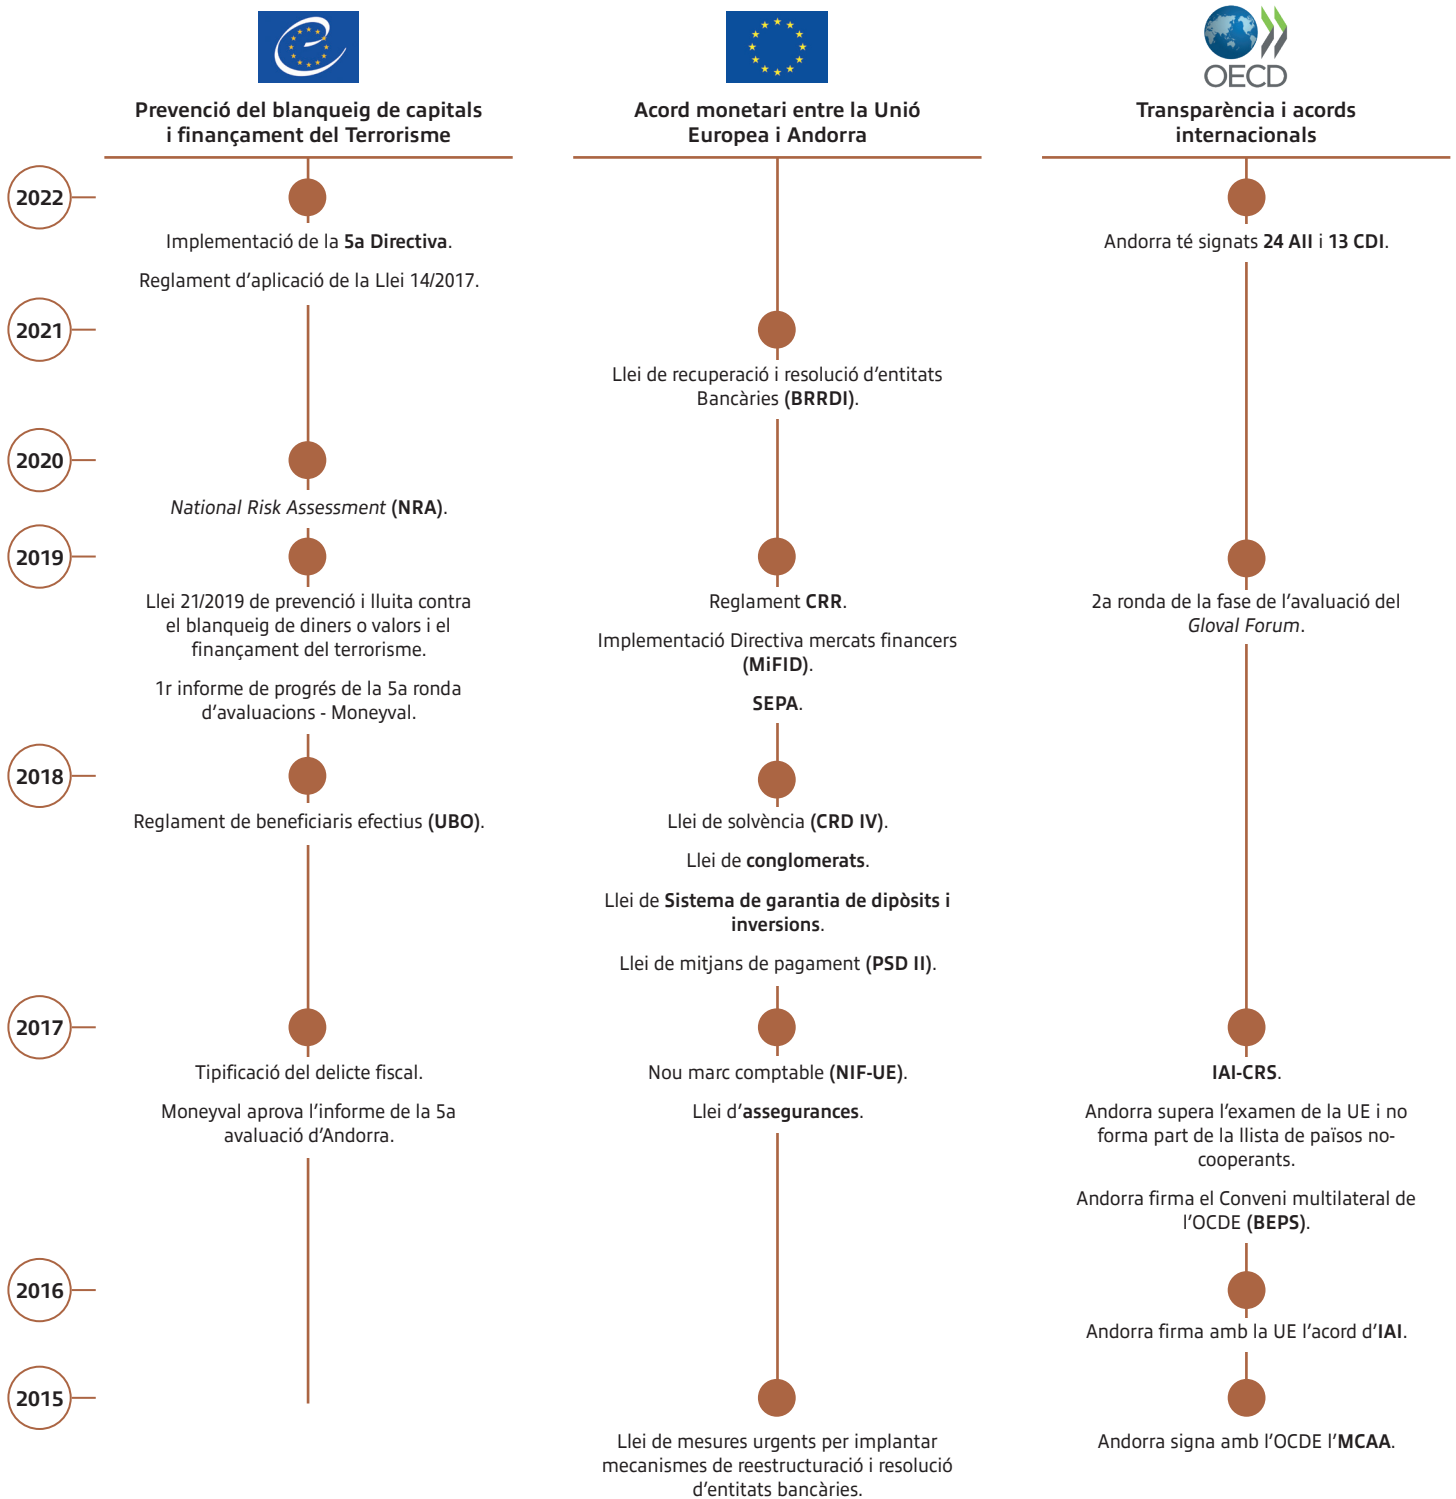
OECD

**Prevenció del blanqueig de capitals i finançament del Terrorisme**

2022

Implementació de la **5a Directiva**.

Reglament d'aplicació de la Llei 14/2017.

2021

2020

*National Risk Assessment* **(NRA)**.

2019

Llei 21/2019 de prevenció i lluita contra el blanqueig de diners o valors i el finançament del terrorisme.

1r informe de progrés de la 5a ronda d'avaluacions - Moneyval.

2018

Reglament de beneficiaris efectius **(UBO)**.

2017

Tipificació del delicte fiscal.

Moneyval aprova l'informe de la 5a avaluació d'Andorra.

2016

2015

**Acord monetari entre la Unió Europea i Andorra**

Llei de recuperació i resolució d'entitats Bancàries **(BRRDI)**.

Reglament **CRR**.

Implementació Directiva mercats financers **(MiFID)**.

**SEPA**.

Llei de solvència **(CRD IV)**.

Llei de **conglomerats**.

Llei de **Sistema de garantia de dipòsits i inversions**.

Llei de mitjans de pagament **(PSD II)**.

Nou marc comptable **(NIF-UE)**.

Llei d'**assegurances**.

Llei de mesures urgents per implantar mecanismes de reestructuració i resolució d'entitats bancàries.

**Transparència i acords internacionals**

Andorra té signats **24 AII** i **13 CDI**.

2a ronda de la fase de l'avaluació del *Gloval Forum*.

**IAI-CRS**.

Andorra supera l'examen de la UE i no forma part de la llista de països no-cooperants.

Andorra firma el Conveni multilateral de l'OCDE **(BEPS)**.

Andorra firma amb la UE l'acord d'**IAI**.

Andorra signa amb l'OCDE l'**MCAA**.